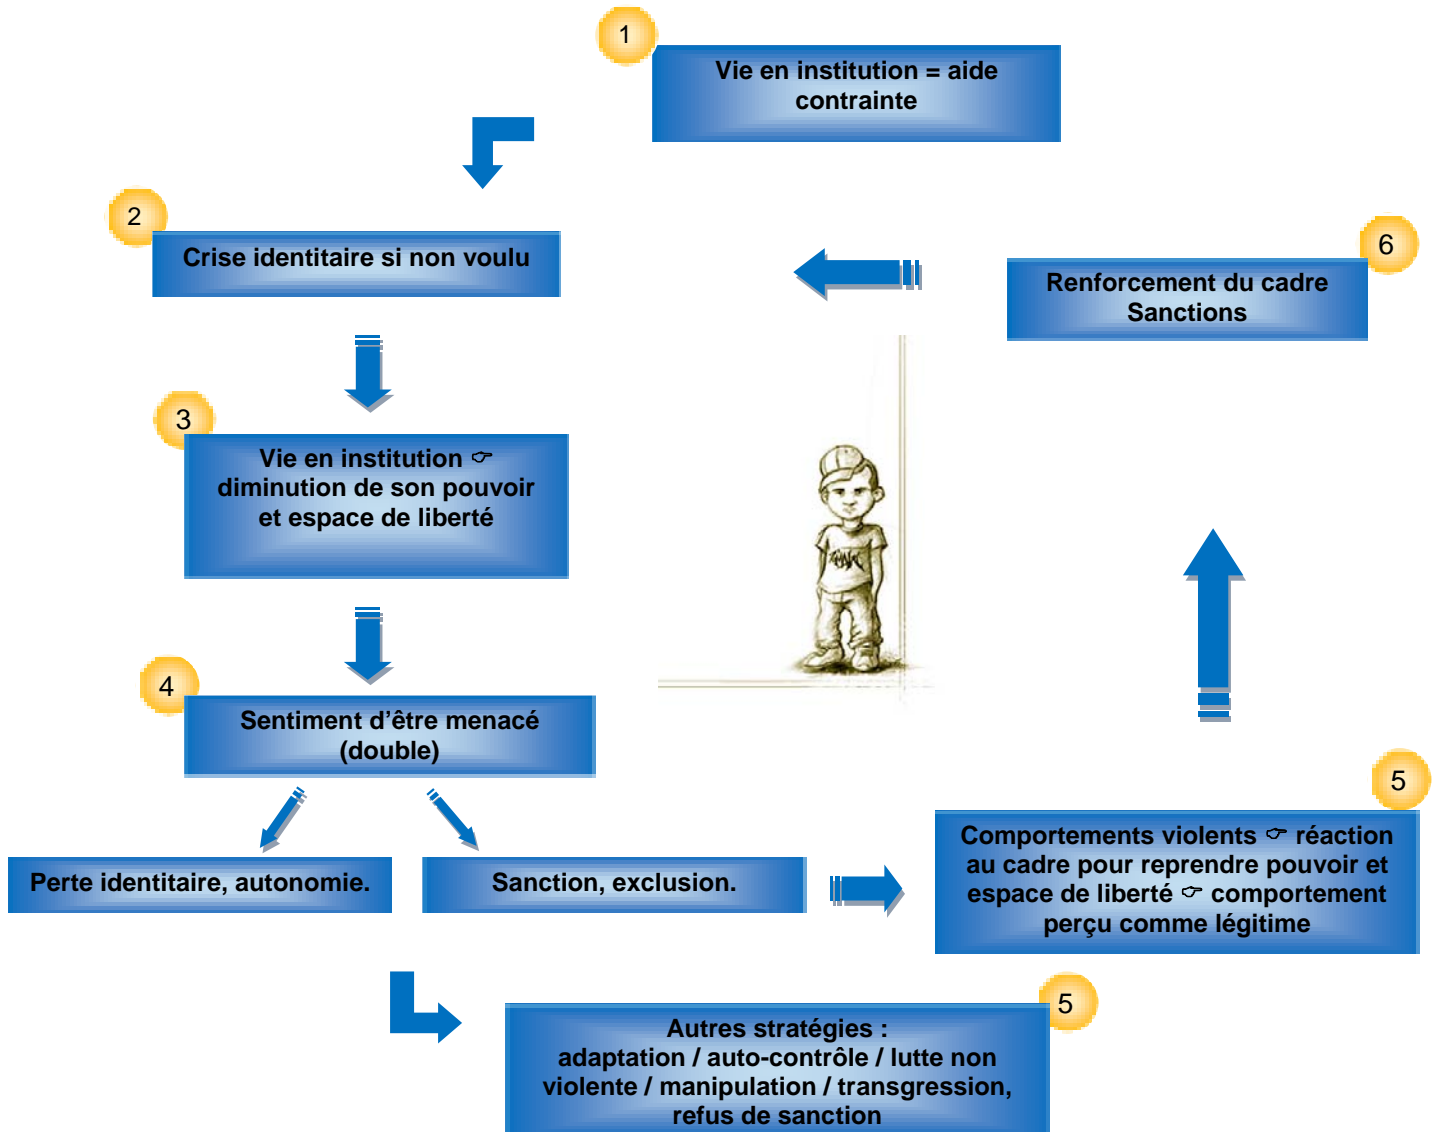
1
Vie en institution = aide contrainte

2
Crise identitaire si non voulu

6
Renforcement du cadre Sanctions

3
Vie en institution ☞ diminution de son pouvoir et espace de liberté

4
Sentiment d'être menacé (double)

Perte identitaire, autonomie.

Sanction, exclusion.

5
Comportements violents ☞ réaction au cadre pour reprendre pouvoir et espace de liberté ☞ comportement perçu comme légitime

5
Autres stratégies : adaptation / auto-contrôle / lutte non violente / manipulation / transgression, refus de sanction